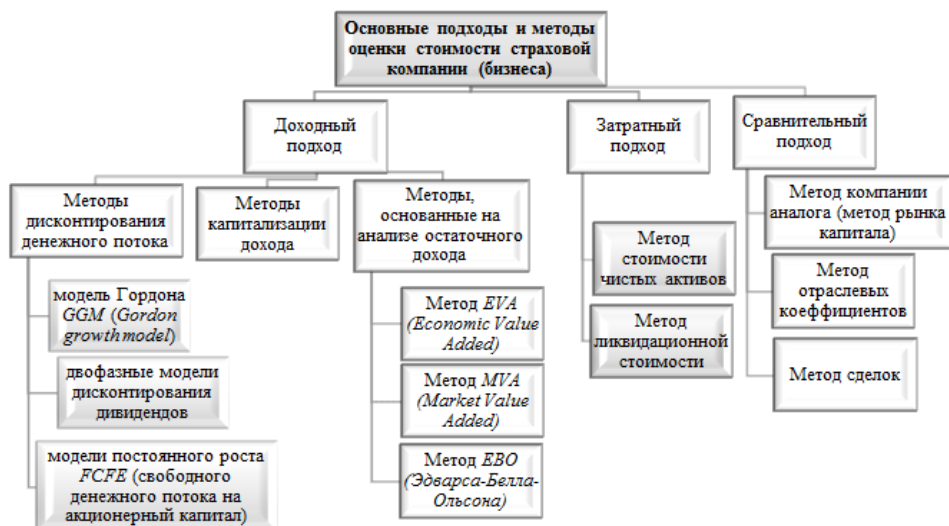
Основные подходы и методы оценки стоимости страховой компании (бизнеса)

Доходный подход

Затратный подход

Сравнительный подход

Методы дисконтирования денежного потока

Методы капитализации дохода

Методы, основанные на анализе остаточного дохода

модель Гордона *GGM* (*Gordon growth model*)

двофазные модели дисконтирования дивидендов

модели постоянного роста *FCFE* (свободного денежного потока на акционерный капитал)

Метод *EVA* *(Economic Value Added)*

Метод *MVA* *(Market Value Added)*

Метод *EBO* *(Эдварса-Белла-Ольсона)*

Метод стоимости чистых активов

Метод ликвидационной стоимости

Метод компании аналога (метод рынка капитала)

Метод отраслевых коэффициентов

Метод сделок